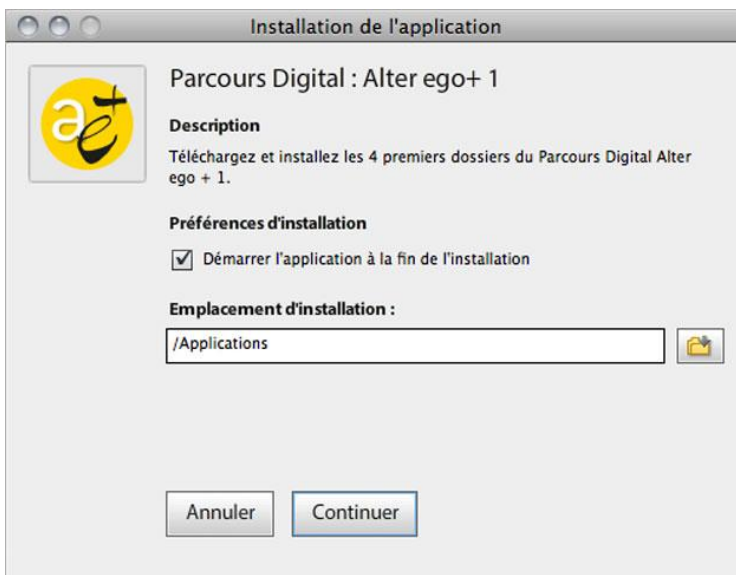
Installation de l'application

Parcours Digital : Alter ego+ 1

Description

Téléchargez et installez les 4 premiers dossiers du Parcours Digital Alter ego + 1.

Préférences d'installation

Démarrer l'application à la fin de l'installation

Emplacement d'installation :

/Applications

Annuler Continuer